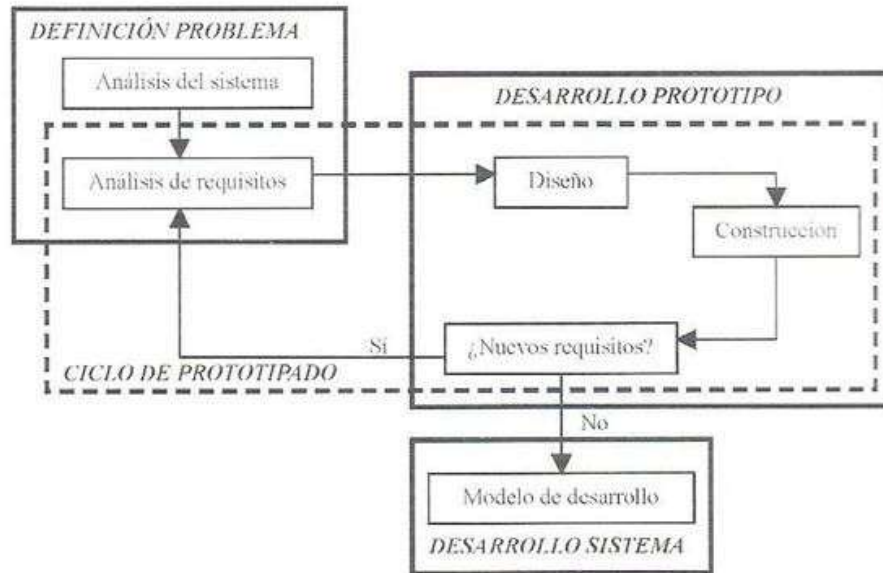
DEFINICIÓN PROBLEMA

Análisis del sistema

Análisis de requisitos

DESARROLLO PROTOTIPO

Diseño

Construccion

Si

¿Nuevos requisitos?

CICLO DE PROTOTIPADO

No

Modelo de desarrollo

DESARROLLO SISTEMA